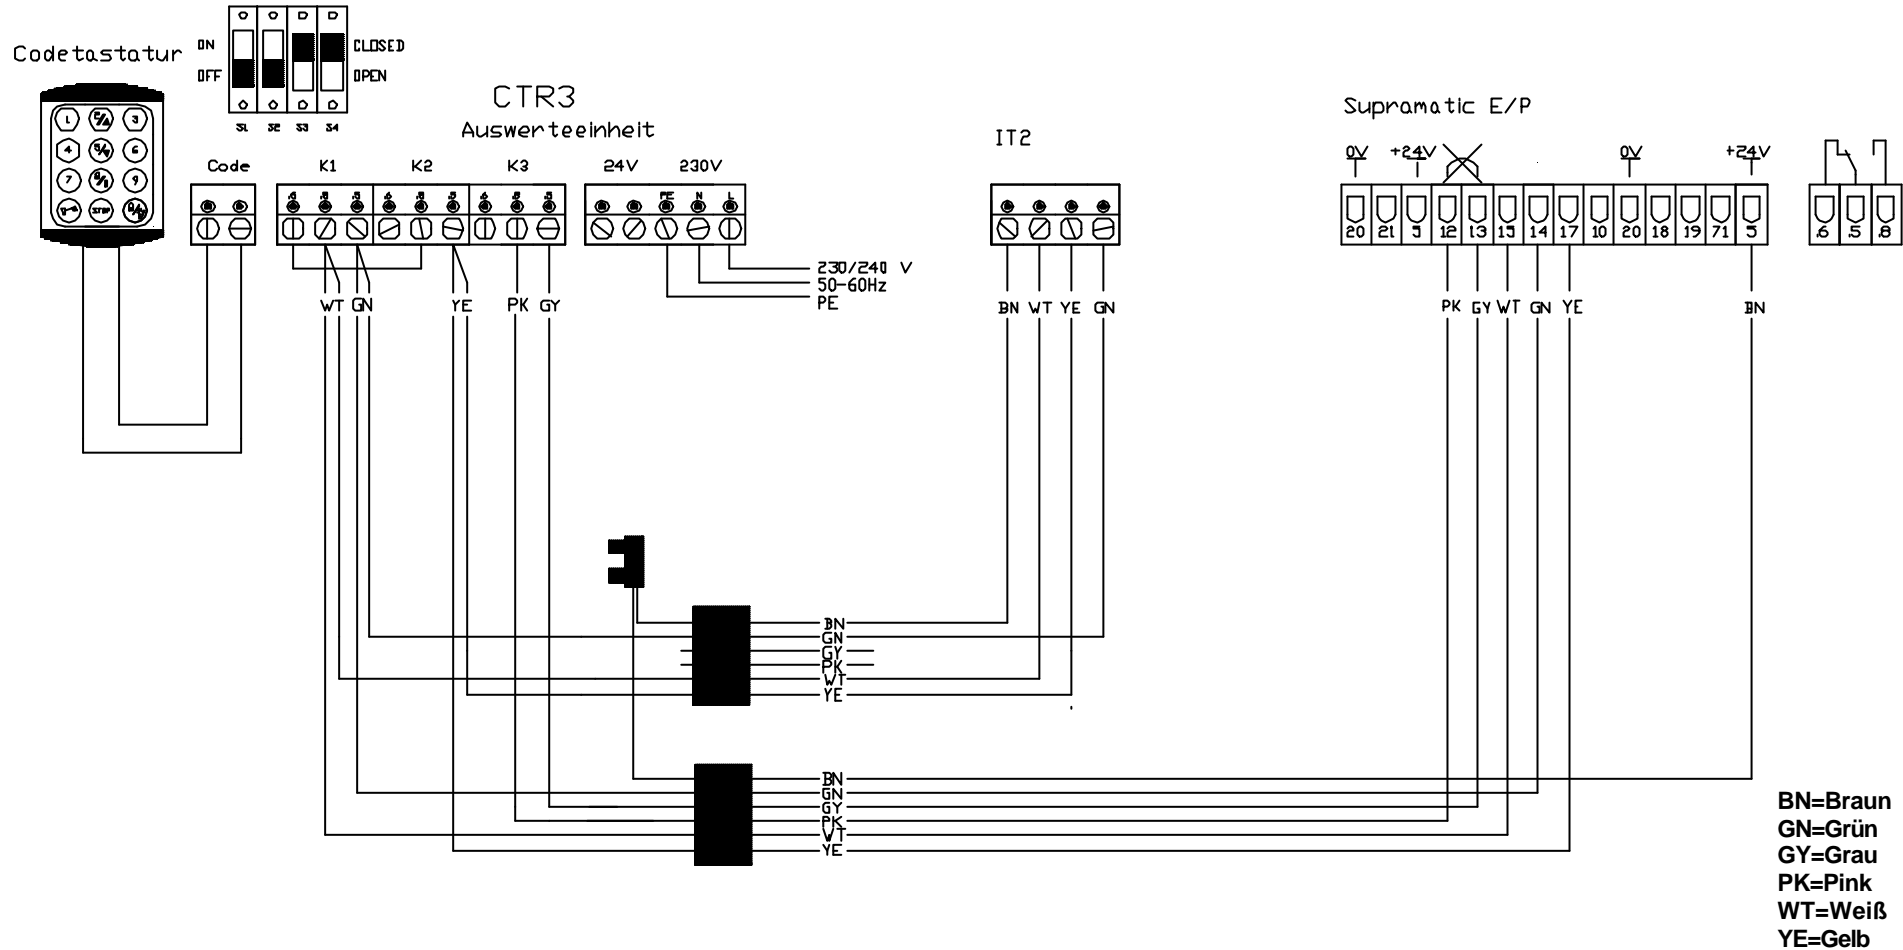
Codetastatur

1 3/4 3
4 5/6 6
7 8/1 9
STOP 0/2

ON
OFF
S1 S2 S3 S4
CLOSED
OPEN

CTR3
Auswerteeinheit

Code
K1 K2 K3
24V 230V
PE N L

230/240 V
50-60Hz
PE

WT GN YE PK GY

IT2
BN WT YE GN

Supramatic E/P
0V +24V 0V +24V
20 21 5 12 13 15 14 17 10 20 18 19 71 5
.6 .5 .8

PK GY WT GN YE BN

BN
GN
GY
PK
WT
YE

BN
GN
GY
PK
WT
YE

BN=Braun
GN=Grün
GY=Grau
PK=Pink
WT=Weiß
YE=Gelb